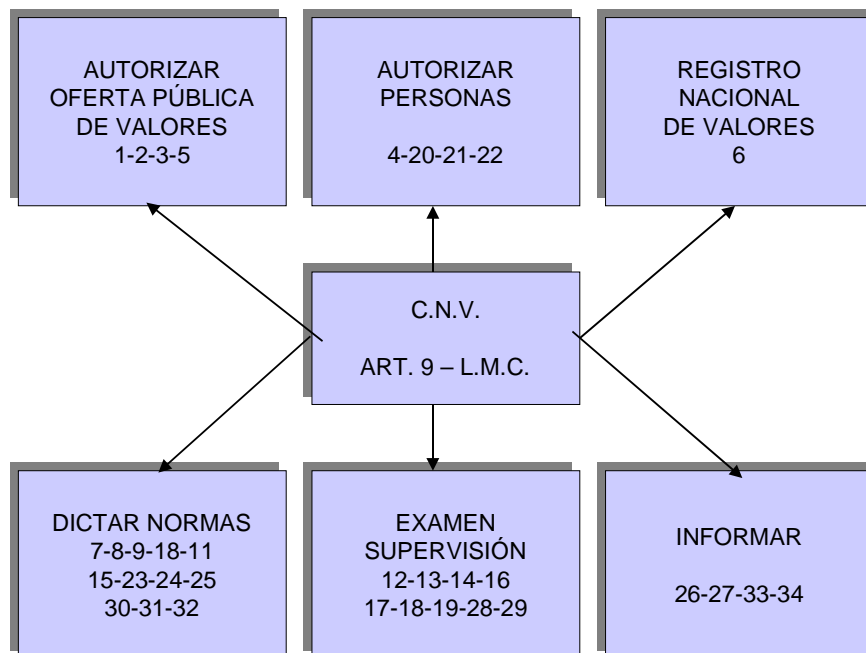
AUTORIZAR
OFERTA PÚBLICA
DE VALORES
1-2-3-5

AUTORIZAR
PERSONAS

4-20-21-22

REGISTRO
NACIONAL
DE VALORES
6

C.N.V.

ART. 9 – L.M.C.

DICTAR NORMAS
7-8-9-18-11
15-23-24-25
30-31-32

EXAMEN
SUPERVISIÓN
12-13-14-16
17-18-19-28-29

INFORMAR

26-27-33-34